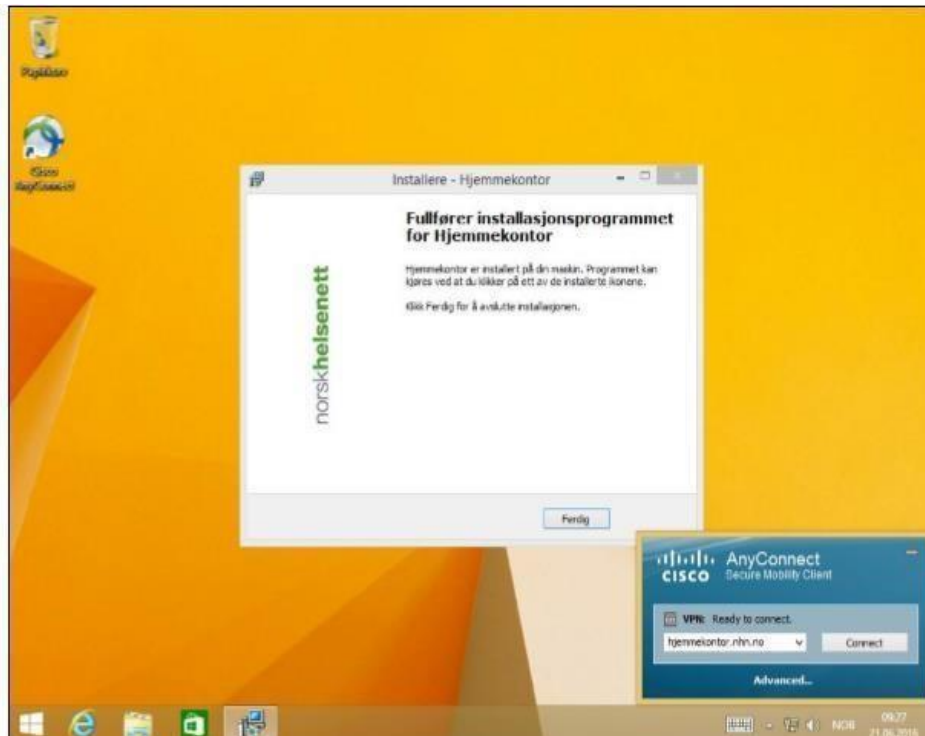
Papirkurv

Cisco AnyConnect

Installere - Hjemmekontor

norskhelsenett

Fullfører installasjonsprogrammet for Hjemmekontor

Hjemmekontor er installert på din maskin. Programmet kan kjøres ved at du klikker på ett av de installerte ikonene.

Klikk Ferdig for å avslutte installasjonen.

Ferdig

cisco AnyConnect Secure Mobility Client

VPN: Ready to connect.

hjemmekontor.nhn.no

Connect

Advanced...

NOB 09:27 21.06.2016